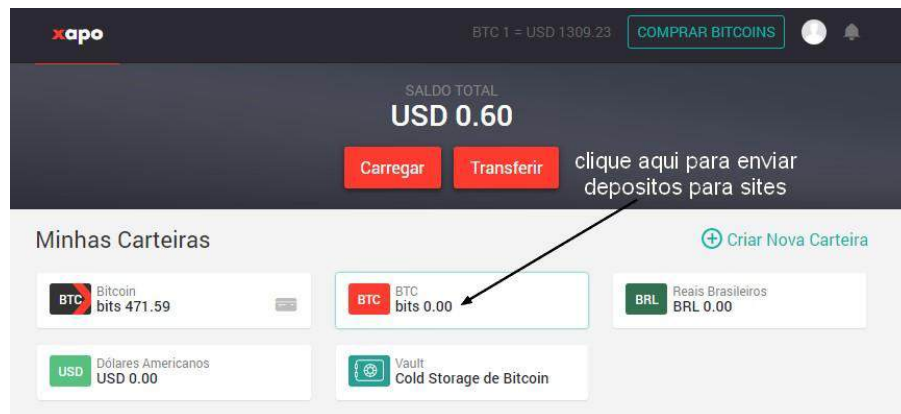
xapo

BTC 1 = USD 1309.23

COMPRAR BITCOINS

SALDO TOTAL

USD 0.60

Carregar

Transferir

clique aqui para enviar depositos para sites

Minhas Carteiras

Criar Nova Carteira

BTC Bitcoin bits 471.59

BTC BTC bits 0.00

BRL Reais Brasileiros BRL 0.00

USD Dólares Americanos USD 0.00

Vault Cold Storage de Bitcoin